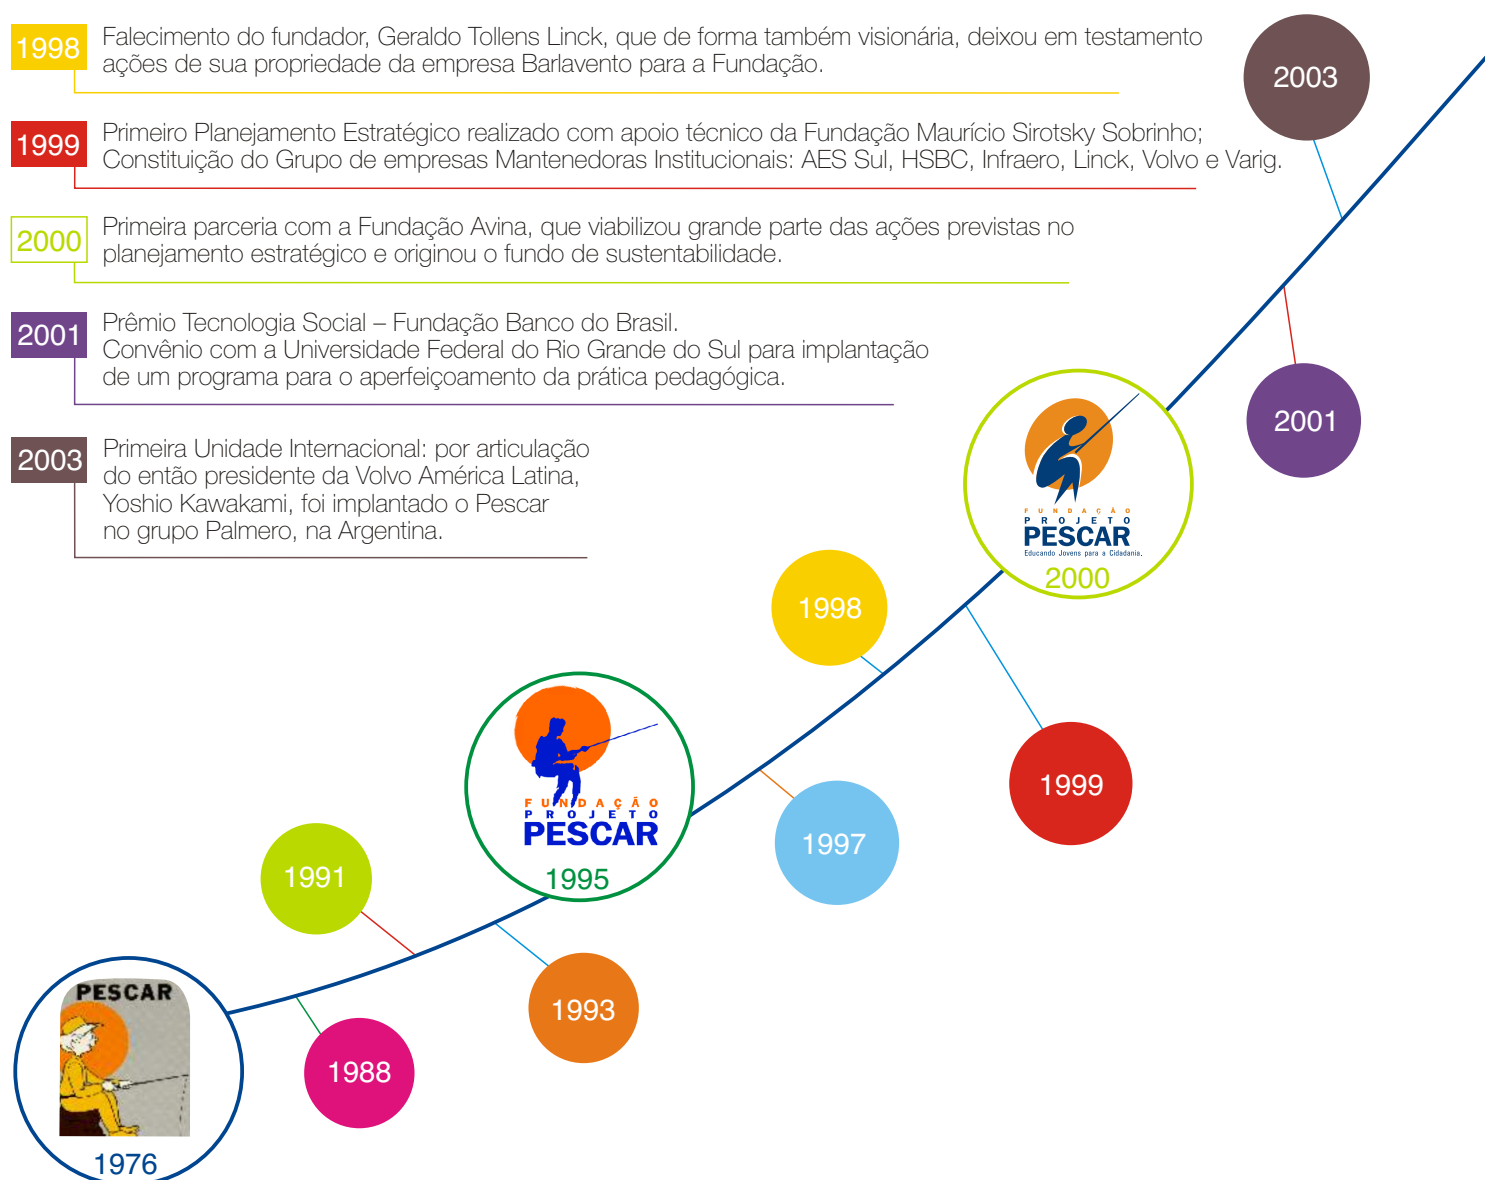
1998 Falecimento do fundador, Geraldo Tollens Linck, que de forma também visionária, deixou em testamento ações de sua propriedade da empresa Barlavento para a Fundação.

1999 Primeiro Planejamento Estratégico realizado com apoio técnico da Fundação Maurício Sirotsky Sobrinho; Constituição do Grupo de empresas Mantenedoras Institucionais: AES Sul, HSBC, Infraero, Linck, Volvo e Varig.

2000 Primeira parceria com a Fundação Avina, que viabilizou grande parte das ações previstas no planejamento estratégico e originou o fundo de sustentabilidade.

2001 Prêmio Tecnologia Social – Fundação Banco do Brasil. Convênio com a Universidade Federal do Rio Grande do Sul para implantação de um programa para o aperfeiçoamento da prática pedagógica.

2003 Primeira Unidade Internacional: por articulação do então presidente da Volvo América Latina, Yoshio Kawakami, foi implantado o Pescar no grupo Palmero, na Argentina.

2003

2001

FUNDAÇÃO PROJETO PESCAR Educando Jovens para a Cidadania.

2000

1998

1999

FUNDAÇÃO PROJETO PESCAR

1995

1997

1991

1993

PESCAR

1976

1988